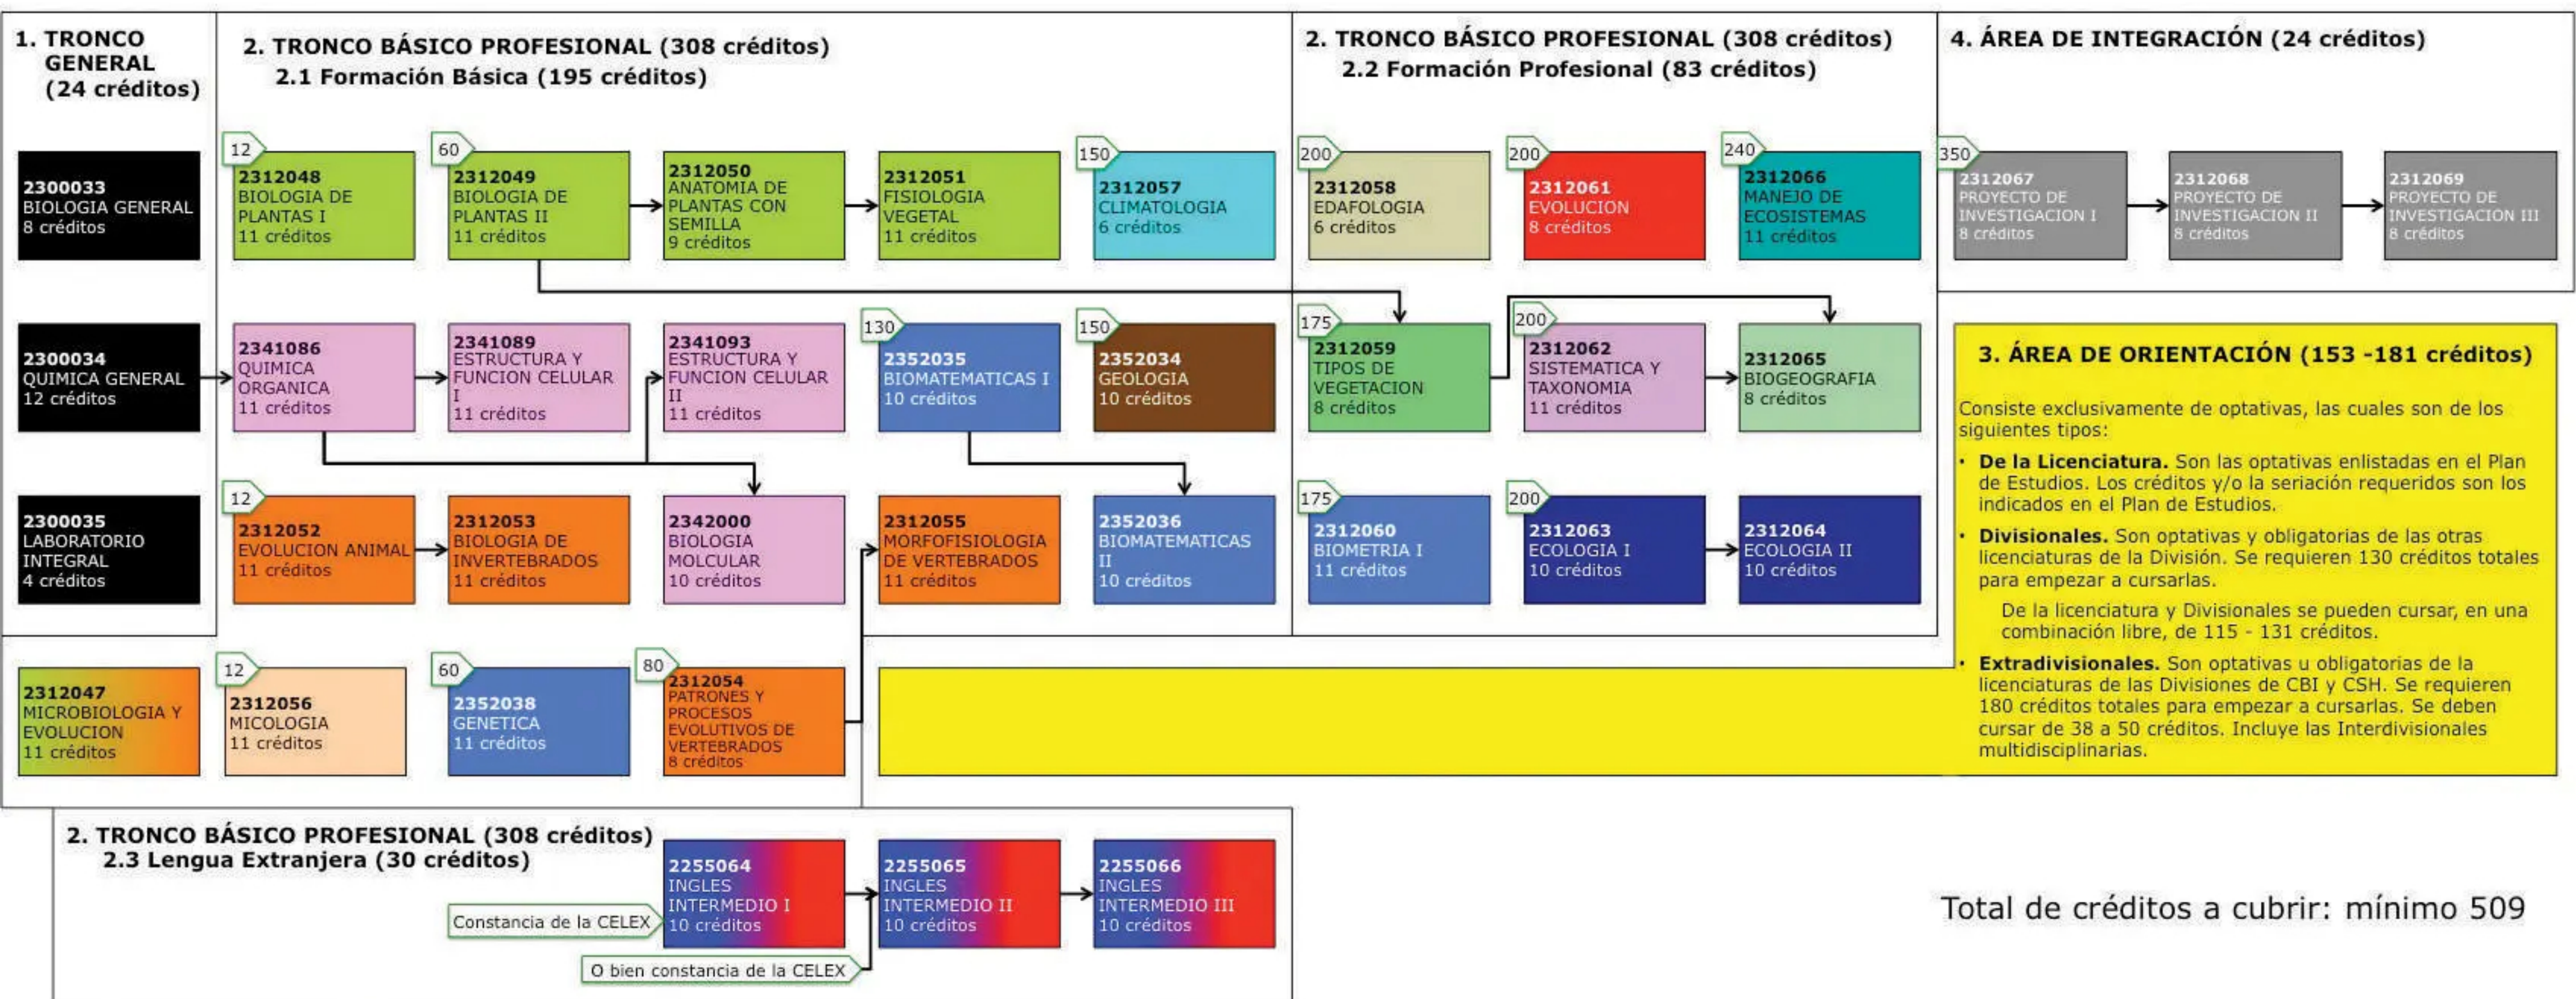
1. TRONCO GENERAL (24 créditos)

2300033
BIOLOGIA GENERAL
8 créditos

2300034
QUIMICA GENERAL
12 créditos

2300035
LABORATORIO INTEGRAL
4 créditos

2. TRONCO BÁSICO PROFESIONAL (308 créditos)
2.1 Formación Básica (195 créditos)

12
2312048
BIOLOGIA DE PLANTAS I
11 créditos

60
2312049
BIOLOGIA DE PLANTAS II
11 créditos

2312050
ANATOMIA DE PLANTAS CON SEMILLA
9 créditos

2312051
FISIOLOGIA VEGETAL
11 créditos

150
2312057
CLIMATOLOGIA
6 créditos

2341086
QUIMICA ORGANICA
11 créditos

2341089
ESTRUCTURA Y FUNCION CELULAR I
11 créditos

2341093
ESTRUCTURA Y FUNCION CELULAR II
11 créditos

130
2352035
BIOMATEMATICAS I
10 créditos

150
2352034
GEOLOGIA
10 créditos

12
2312052
EVOLUCION ANIMAL
11 créditos

2312053
BIOLOGIA DE INVERTEBRADOS
11 créditos

2342000
BIOLOGIA MOLCULAR
10 créditos

2312055
MORFOFISIOLOGIA DE VERTEBRADOS
11 créditos

2352036
BIOMATEMATICAS II
10 créditos

2312047
MICROBIOLOGIA Y EVOLUCION
11 créditos

12
2312056
MICOLOGIA
11 créditos

60
2352038
GENETICA
11 créditos

80
2312054
PATRONES Y PROCESOS EVOLUTIVOS DE VERTEBRADOS
8 créditos

2. TRONCO BÁSICO PROFESIONAL (308 créditos)
2.2 Formación Profesional (83 créditos)

200
2312058
EDAFOLOGIA
6 créditos

200
2312061
EVOLUCION
8 créditos

240
2312066
MANEJO DE ECOSISTEMAS
11 créditos

175
2312059
TIPOS DE VEGETACION
8 créditos

200
2312062
SISTEMATICA Y TAXONOMIA
11 créditos

2312065
BIOGEOGRAFIA
8 créditos

175
2312060
BIOMETRIA I
11 créditos

200
2312063
ECOLOGIA I
10 créditos

2312064
ECOLOGIA II
10 créditos

4. ÁREA DE INTEGRACIÓN (24 créditos)

350
2312067
PROYECTO DE INVESTIGACION I
8 créditos

2312068
PROYECTO DE INVESTIGACION II
8 créditos

2312069
PROYECTO DE INVESTIGACION III
8 créditos

3. ÁREA DE ORIENTACIÓN (153 -181 créditos)

Consiste exclusivamente de optativas, las cuales son de los siguientes tipos:

• De la Licenciatura. Son las optativas enlistadas en el Plan de Estudios. Los créditos y/o la seriación requeridos son los indicados en el Plan de Estudios.

• Divisionales. Son optativas y obligatorias de las otras licenciaturas de la División. Se requieren 130 créditos totales para empezar a cursarlas.

De la licenciatura y Divisionales se pueden cursar, en una combinación libre, de 115 - 131 créditos.

• Extradivisionales. Son optativas u obligatorias de la licenciaturas de las Divisiones de CBI y CSH. Se requieren 180 créditos totales para empezar a cursarlas. Se deben cursar de 38 a 50 créditos. Incluye las Interdivisionales multidisciplinarias.

2. TRONCO BÁSICO PROFESIONAL (308 créditos)
2.3 Lengua Extranjera (30 créditos)

Constancia de la CELEX

2255064
INGLES INTERMEDIO I
10 créditos

O bien constancia de la CELEX

2255065
INGLES INTERMEDIO II
10 créditos

2255066
INGLES INTERMEDIO III
10 créditos

Total de créditos a cubrir: mínimo 509